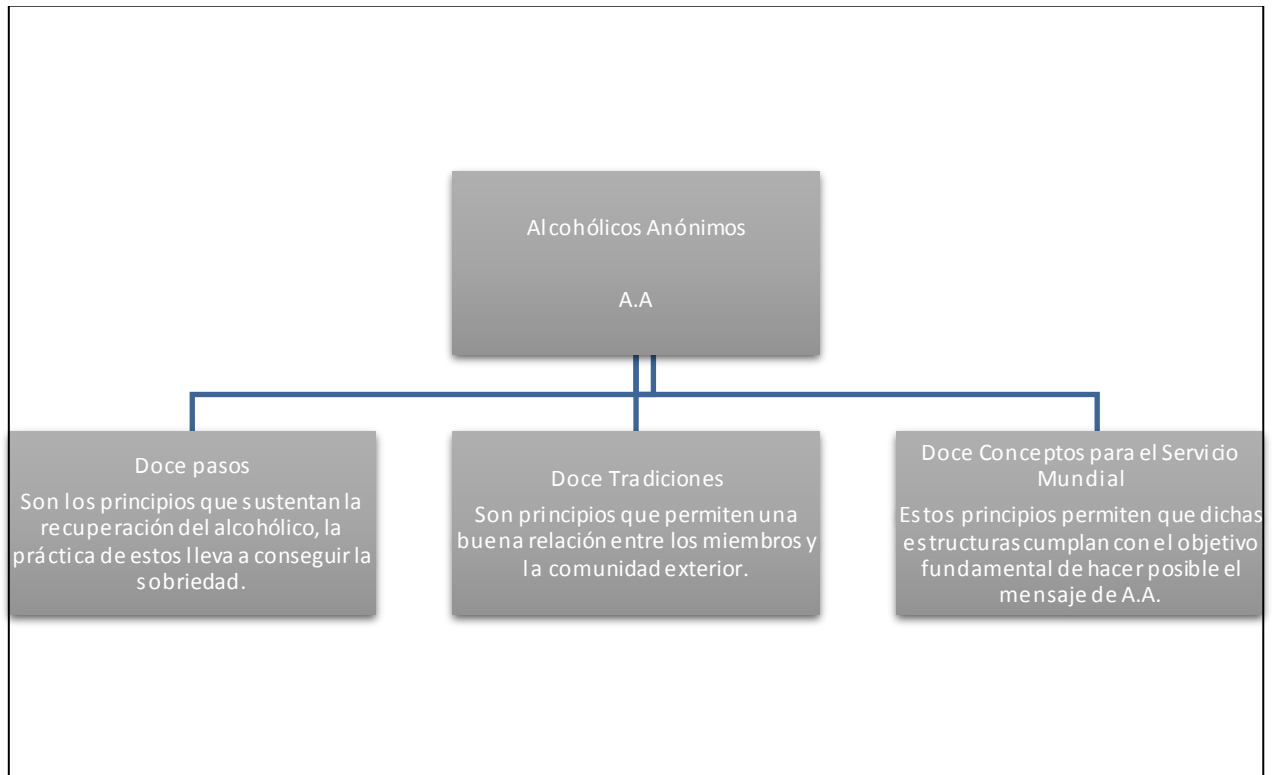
Alcohólicos Anónimos

A.A

Doce pasos

Son los principios que sustentan la recuperación del alcohólico, la práctica de estos lleva a conseguir la sobriedad.

Doce Tradiciones

Son principios que permiten una buena relación entre los miembros y la comunidad exterior.

Doce Conceptos para el Servicio Mundial

Estos principios permiten que dichas estructuras cumplan con el objetivo fundamental de hacer posible el mensaje de A.A.